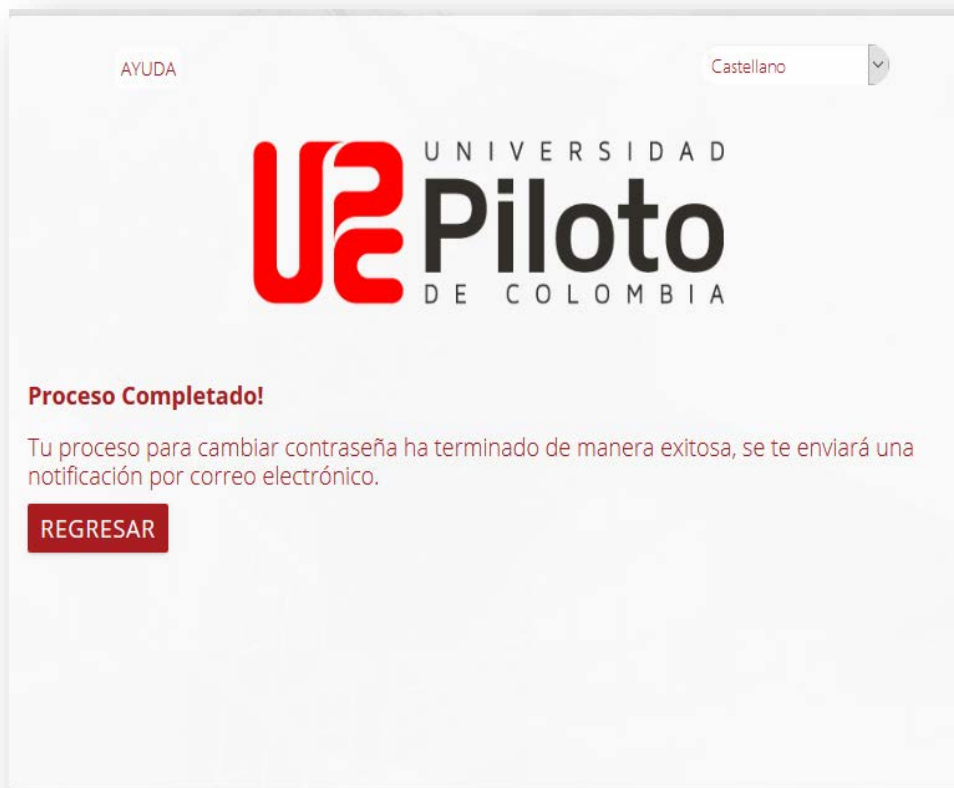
AYUDA

Castellano

UNIVERSIDAD
Piloto
DE COLOMBIA

Proceso Completado!

Tu proceso para cambiar contraseña ha terminado de manera exitosa, se te enviará una notificación por correo electrónico.

REGRESAR